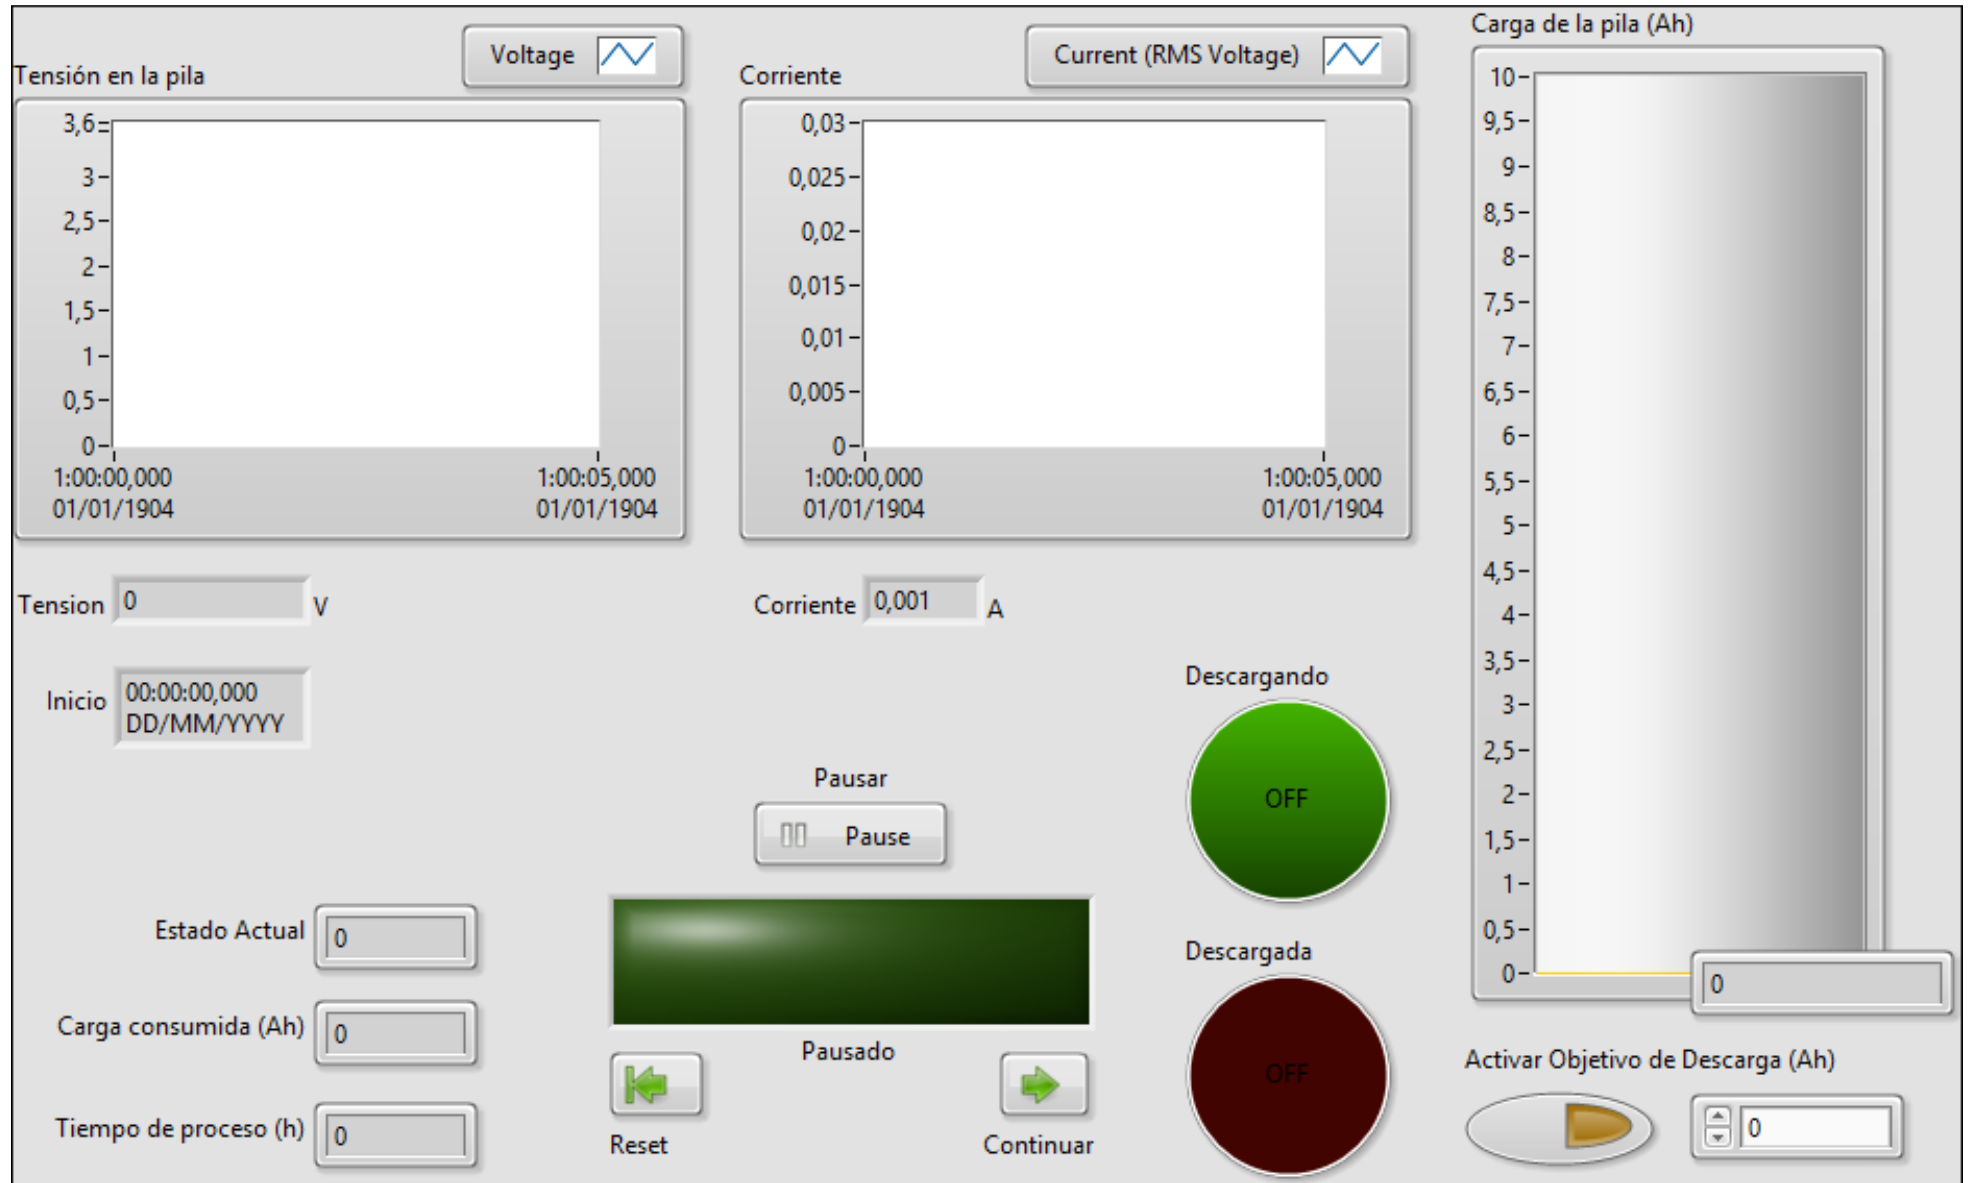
Tensión en la pila

Voltage

3,6
3
2,5
2
1,5
1
0,5
0
1:00:00,000 01/01/1904
1:00:05,000 01/01/1904

Corriente

Current (RMS Voltage)

0,03
0,025
0,02
0,015
0,01
0,005
0
1:00:00,000 01/01/1904
1:00:05,000 01/01/1904

Carga de la pila (Ah)

10
9,5
9
8,5
8
7,5
7
6,5
6
5,5
5
4,5
4
3,5
3
2,5
2
1,5
1
0,5
0

0

Tension 0 V

Corriente 0,001 A

Inicio 00:00:00,000 DD/MM/YYYY

Descargando
OFF

Pausar
Pause

Descargada
OFF

Estado Actual 0

Carga consumida (Ah) 0

Tiempo de proceso (h) 0

Pausado

Reset

Continuar

Activar Objetivo de Descarga (Ah)

0